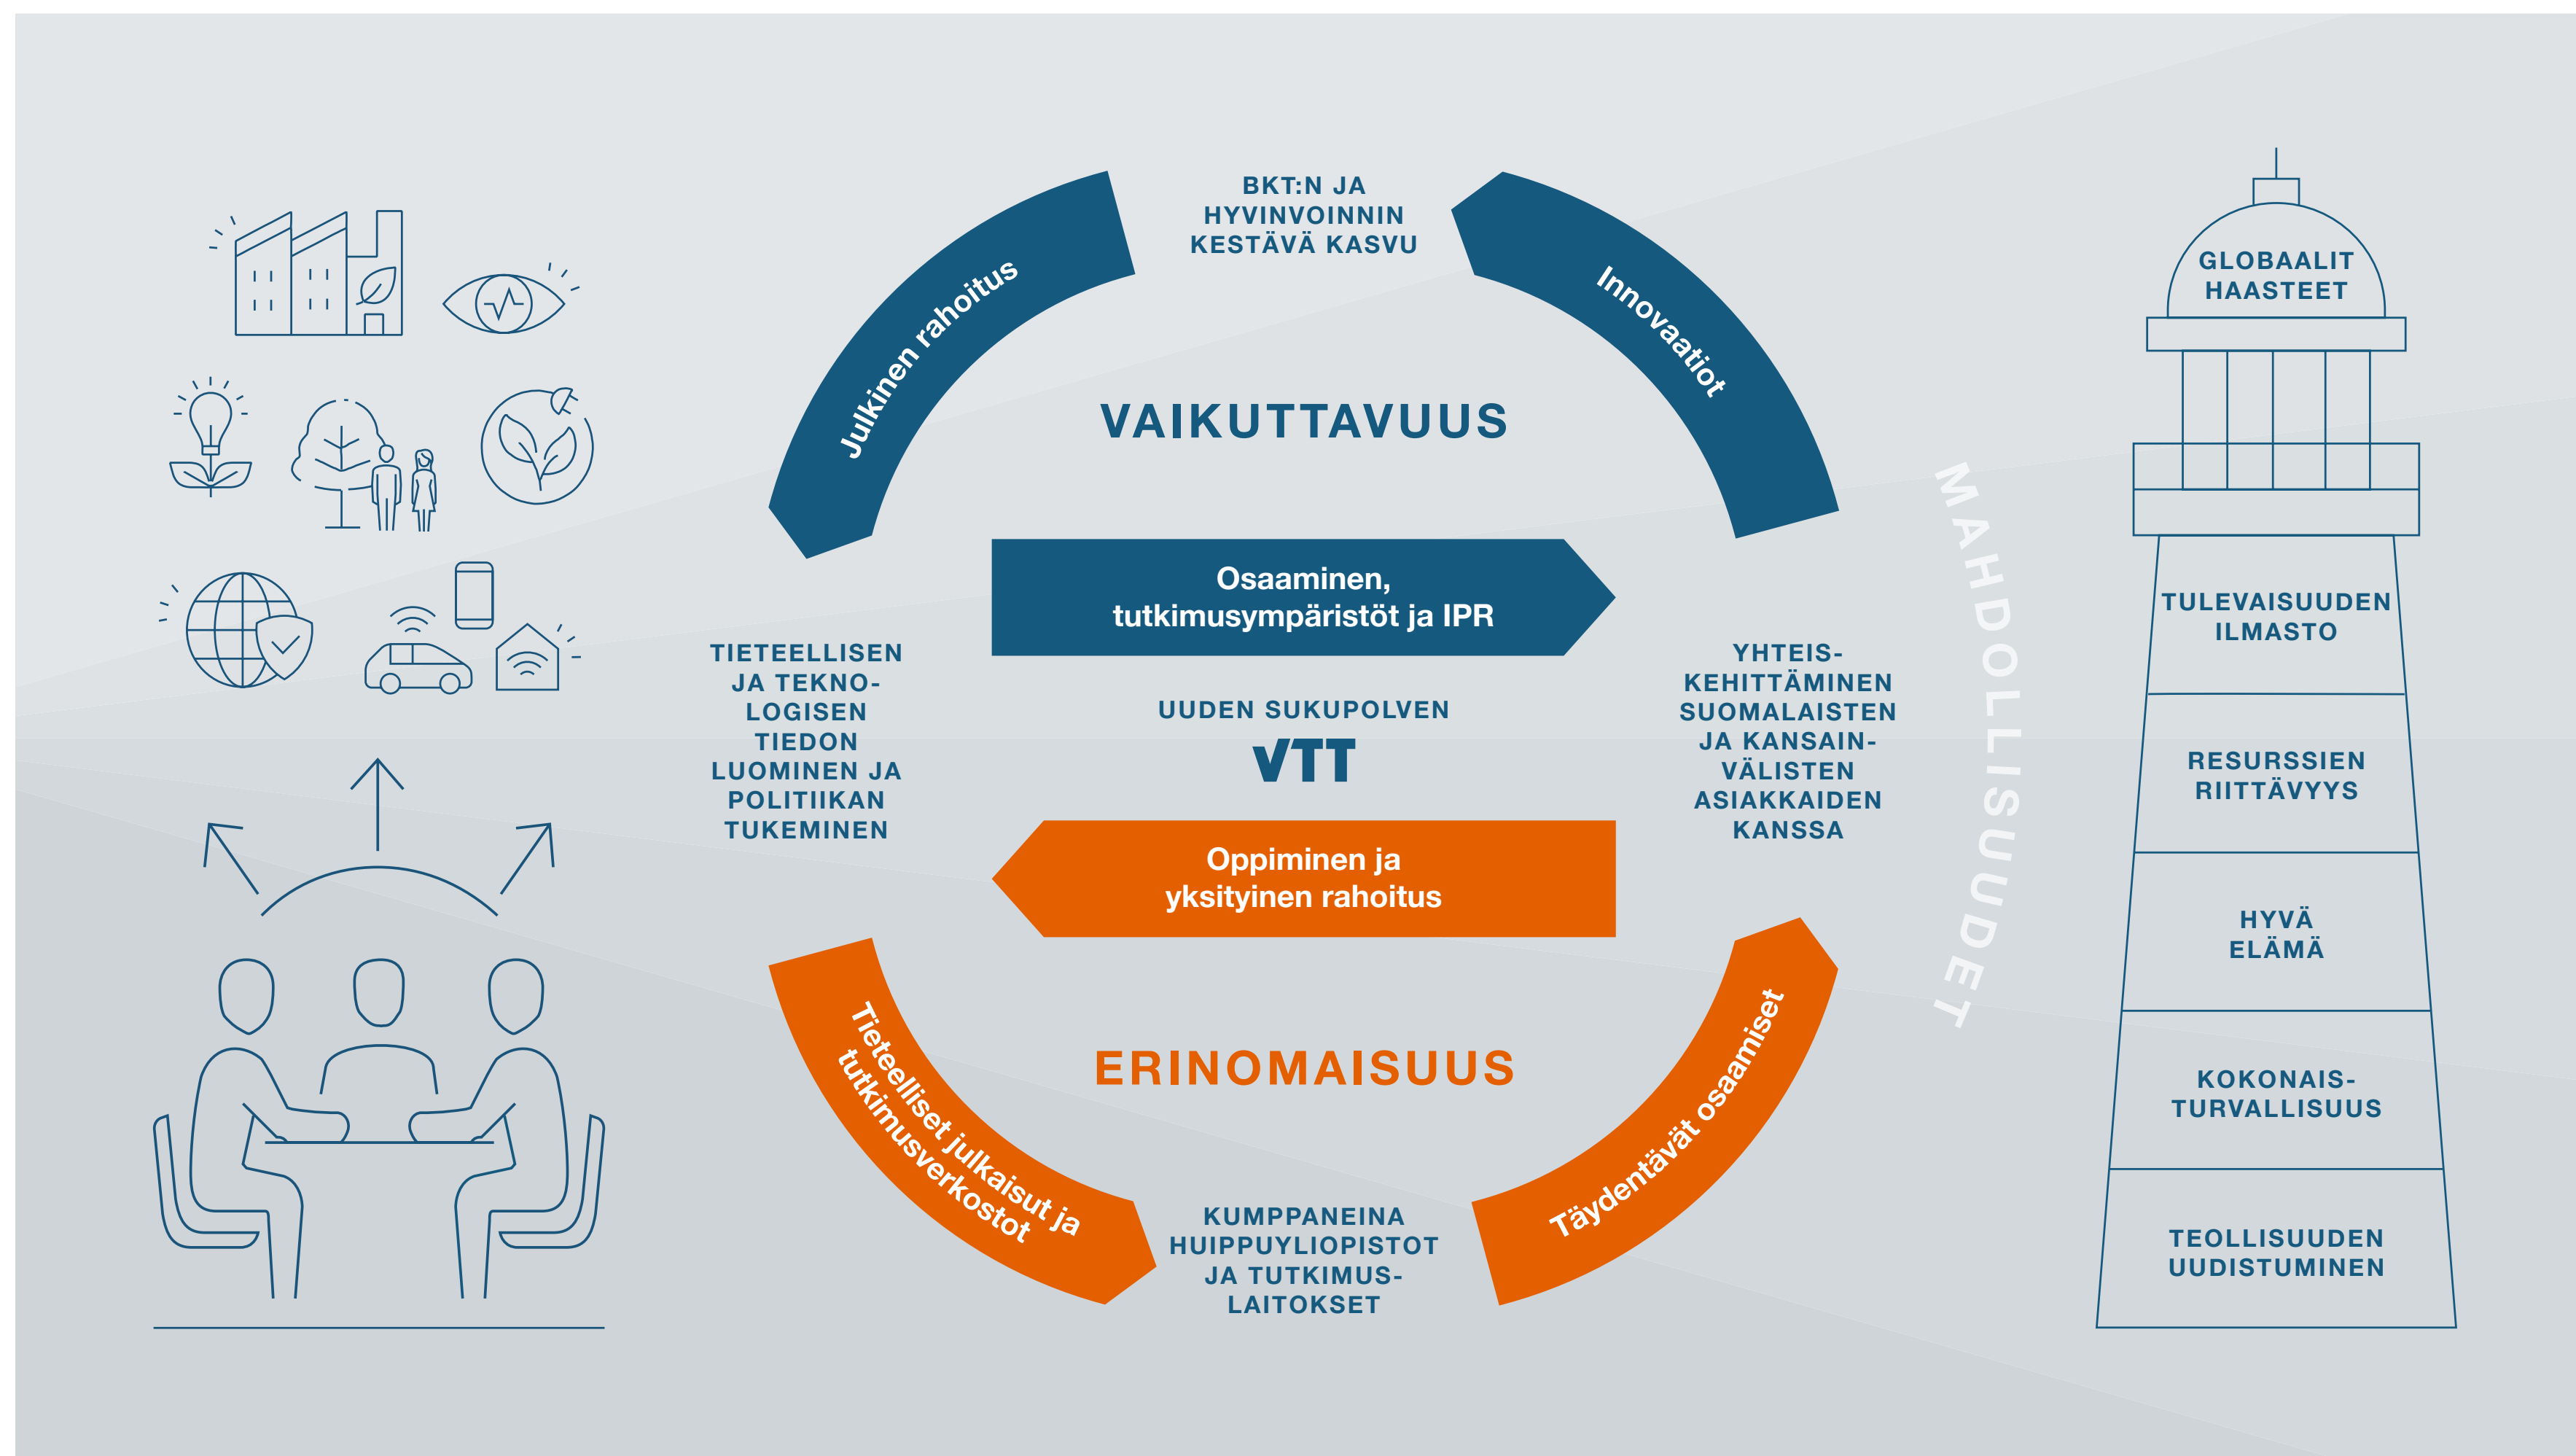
BKT:N JA HYVINVOINNIN KESTÄVÄ KASVU

Julkinen rahoitus

Innovaatiot

VAIKUTTAVUUS

Osaaminen, tutkimusympäristöt ja IPR

TIETEELLISEN JA TEKNOLOGISEN TIEDON LUOMINEN JA POLITIIKAN TUKEMINEN

UUDEN SUKUPOLVEN

VTT

YHTEISKEHITTÄMINEN SUOMALAISTEN JA KANSAINVÄLISTEN ASIAKKAIDEN KANSSA

Oppiminen ja yksityinen rahoitus

ERINOMAISUUS

Tieteelliset julkaisut ja tutkimusverkostot

Täydentävät osaamiset

KUMPPANEINA HUIPPUYLIOPISTOT JA TUTKIMUSLAITOKSET

MAHDOLLISUUDET

GLOBAALIT HAASTEET

TULEVAISUUDEN ILMASTO

RESURSSIEN RIITTÄVYYS

HYVÄ ELÄMÄ

KOKONAISTURVALLISUUS

TEOLLISUUDEN UUDISTUMINEN